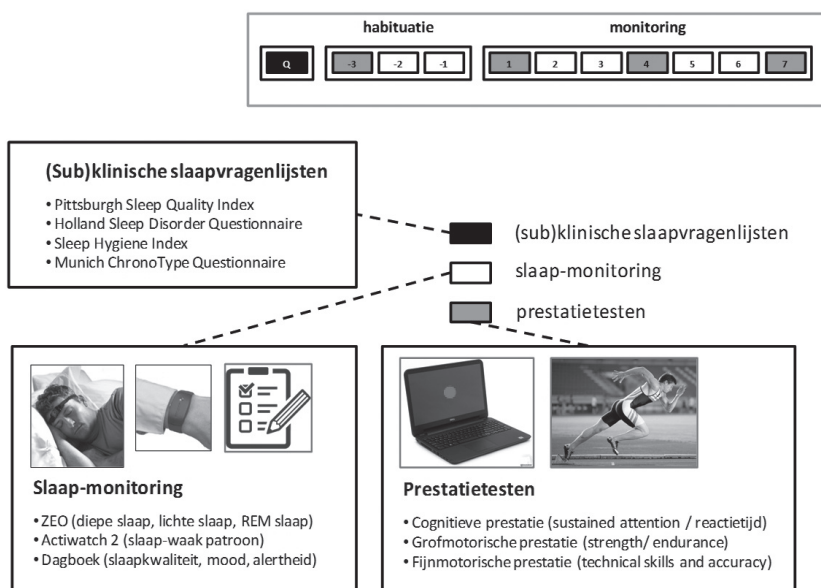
habituatie

monitoring

Q

-3 -2 -1

1 2 3 4 5 6 7

(Sub)klinische slaapvragenlijsten

• Pittsburgh Sleep Quality Index
• Holland Sleep Disorder Questionnaire
• Sleep Hygiene Index
• Munich ChronoType Questionnaire

(sub)klinische slaapvragenlijsten

slaap-monitoring

prestatietesten

Slaap-monitoring

• ZEO (diepe slaap, lichte slaap, REM slaap)
• Actiwatch 2 (slaap-waak patroon)
• Dagboek (slaapkwaliteit, mood, alertheid)

Prestatietesten

• Cognitieve prestatie (sustained attention / reactietijd)
• Grofmotorische prestatie (strength/ endurance)
• Fijnmotorische prestatie (technical skills and accuracy)